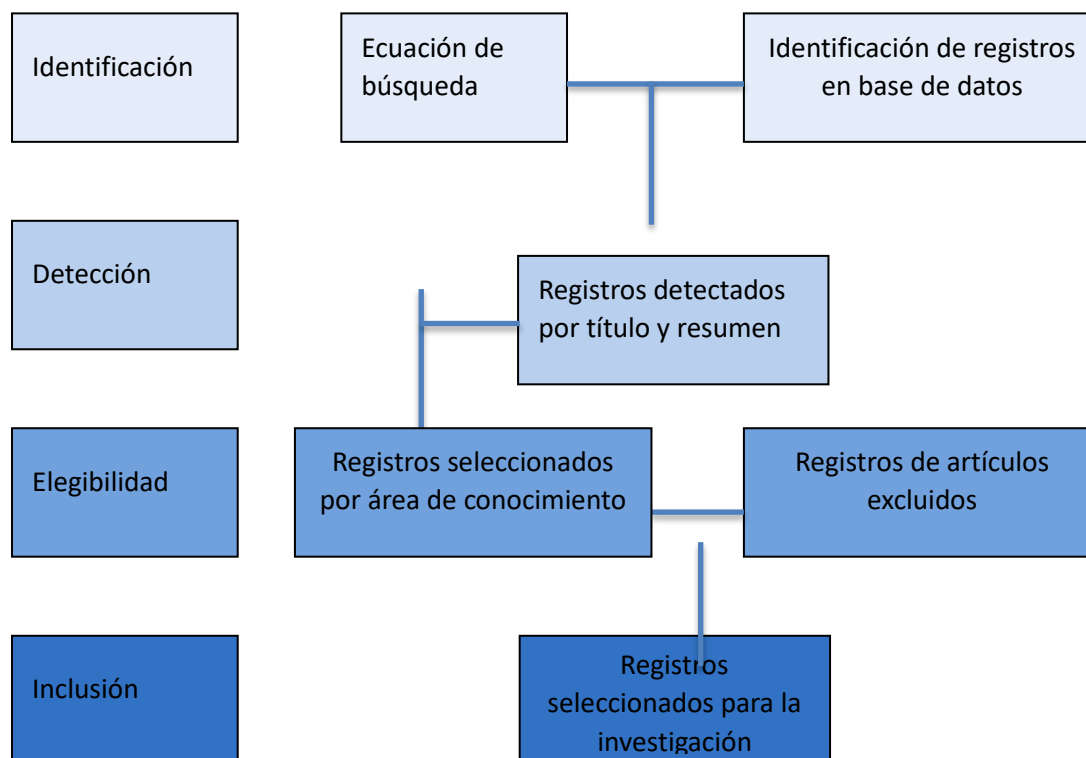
Identificación

Ecuación de búsqueda

Identificación de registros en base de datos

Detección

Registros detectados por título y resumen

Elegibilidad

Registros seleccionados por área de conocimiento

Registros de artículos excluidos

Inclusión

Registros seleccionados para la investigación